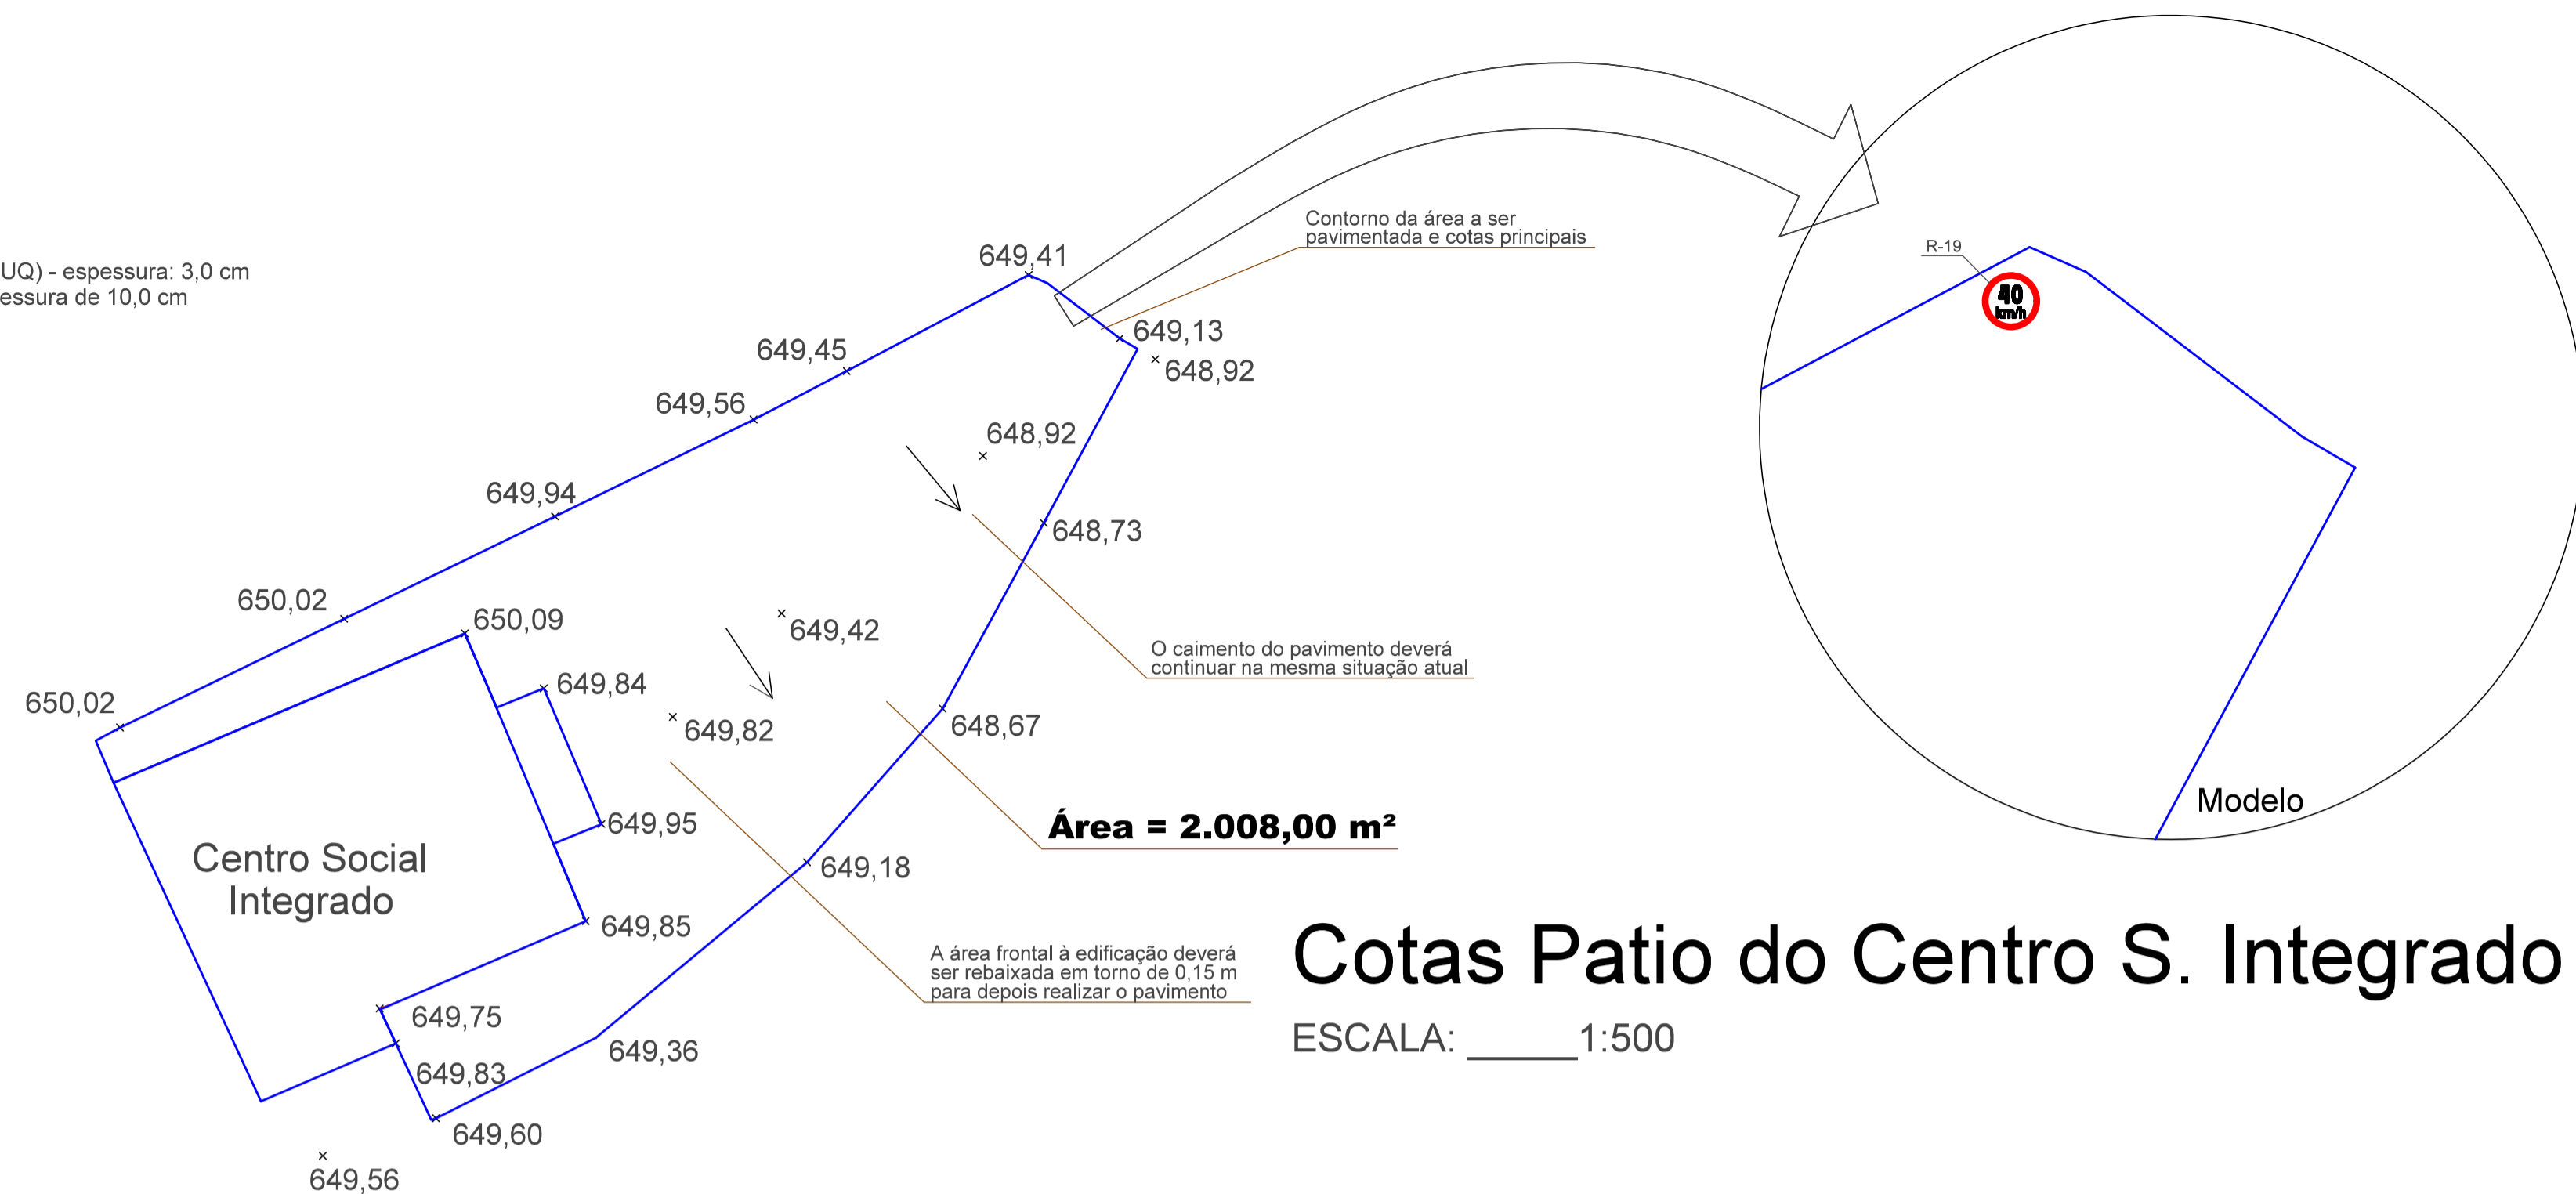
UQ) - espessura: 3,0 cm
essura de 10,0 cm

649,41

Contorno da área a ser pavimentada e cotas principais

R-19

40 km/h

649,13
648,92
649,45
649,56
648,92
649,94
648,73
650,02
650,09
649,42

O caimento do pavimento deverá continuar na mesma situação atual

650,02
649,84
649,82
648,67
649,95

Área = 2.008,00 m²

Modelo

Centro Social Integrado

649,18
649,85

A área frontal à edificação deverá ser rebaixada em torno de 0,15 m para depois realizar o pavimento

Cotas Patio do Centro S. Integrado

649,75
649,83
649,36

ESCALA: _____1:500

649,60
649,56